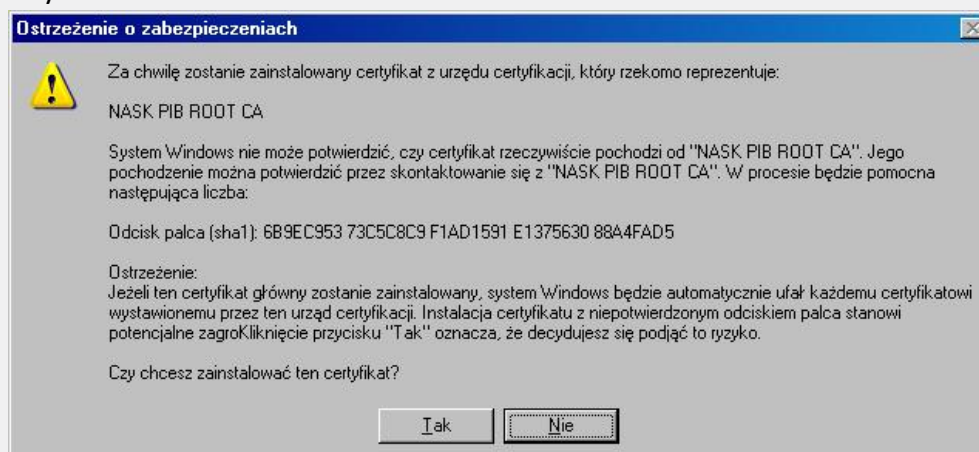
Ostrzeżenie o zabezpieczeniach

Za chwilę zostanie zainstalowany certyfikat z urzędu certyfikacji, który rzekomo reprezentuje:

NASK PIB ROOT CA

System Windows nie może potwierdzić, czy certyfikat rzeczywiście pochodzi od "NASK PIB ROOT CA". Jego pochodzenie można potwierdzić przez skontaktowanie się z "NASK PIB ROOT CA". W procesie będzie pomocna następująca liczba:

Odcisk palca (sha1): 6B9EC953 73C5C8C9 F1AD1591 E1375630 88A4FAD5

Ostrzeżenie:
Jeżeli ten certyfikat główny zostanie zainstalowany, system Windows będzie automatycznie ufał każdemu certyfikatowi wystawionemu przez ten urząd certyfikacji. Instalacja certyfikatu z niepotwierdzonym odciskiem palca stanowi potencjalne zagroKliknięcie przycisku "Tak" oznacza, że decydujesz się podjąć to ryzyko.

Czy chcesz zainstalować ten certyfikat?

Tak Nie